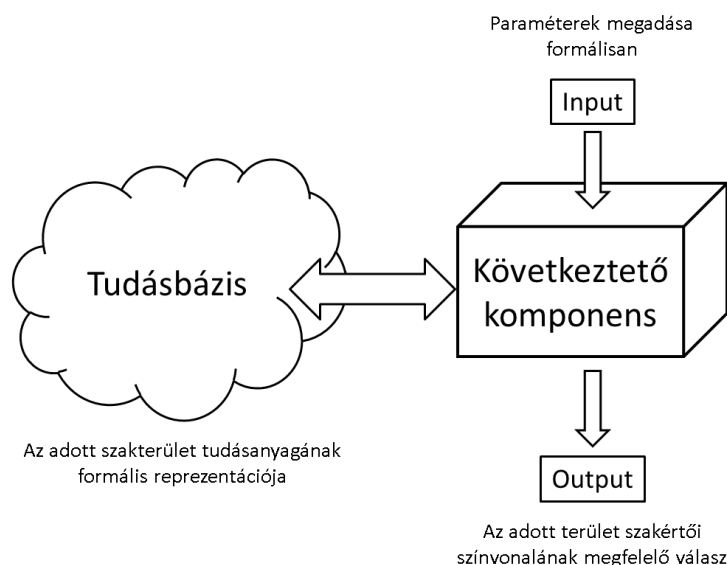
Paraméterek megadása formálisan

Input

Tudásbázis

Következtető komponens

Az adott szakterület tudásanyagának formális reprezentációja

Output

Az adott terület szakértői színvonalának megfelelő válasz